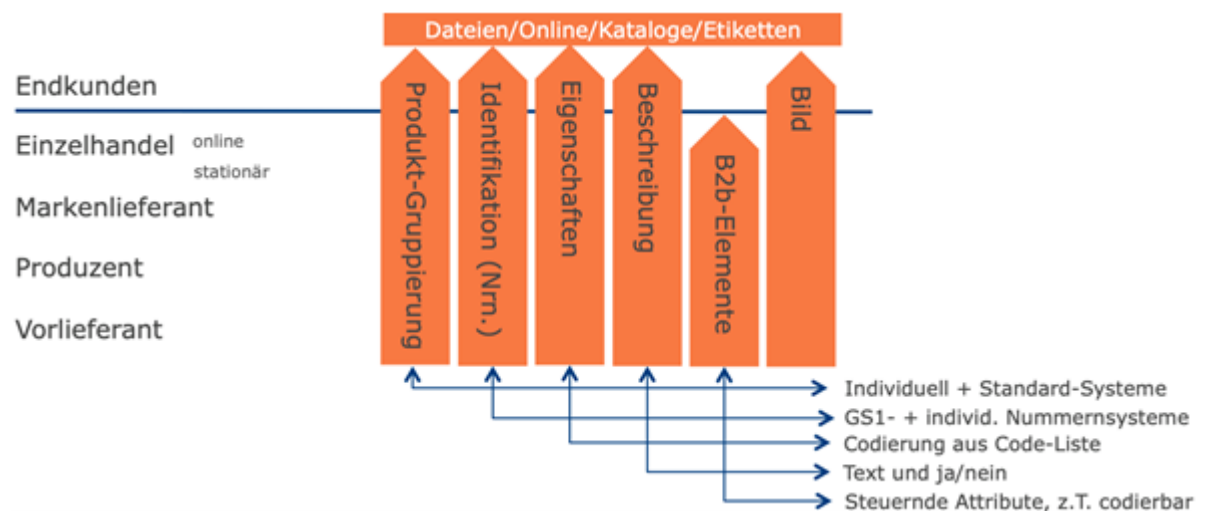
Dateien/Online/Kataloge/Etiketten

Endkunden

Einzelhandel online stationär

Markenlieferant

Produzent

Vorlieferant

Produkt-Gruppierung

Identifikation (Nrn.)

Eigenschaften

Beschreibung

B2b-Elemente

Bild

Individuell + Standard-Systeme

GS1- + individ. Nummernsysteme

Codierung aus Code-Liste

Text und ja/nein

Steuernde Attribute, z.T. codierbar